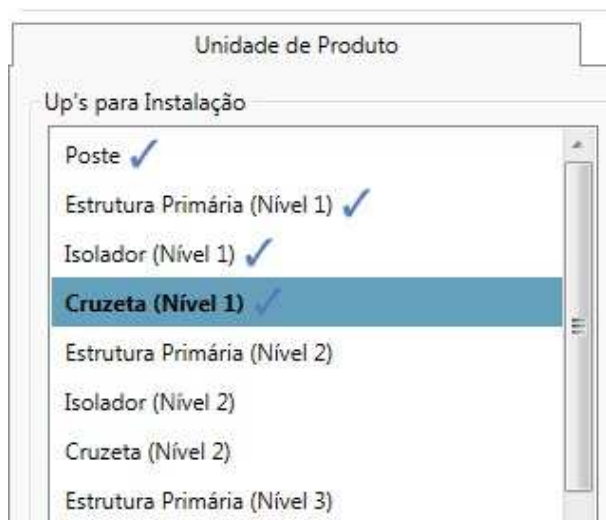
Unidade de Produto

Up's para Instalação

Poste

Estrutura Primária (Nível 1)

Isolador (Nível 1)

Cruzeta (Nível 1)

Estrutura Primária (Nível 2)

Isolador (Nível 2)

Cruzeta (Nível 2)

Estrutura Primária (Nível 3)